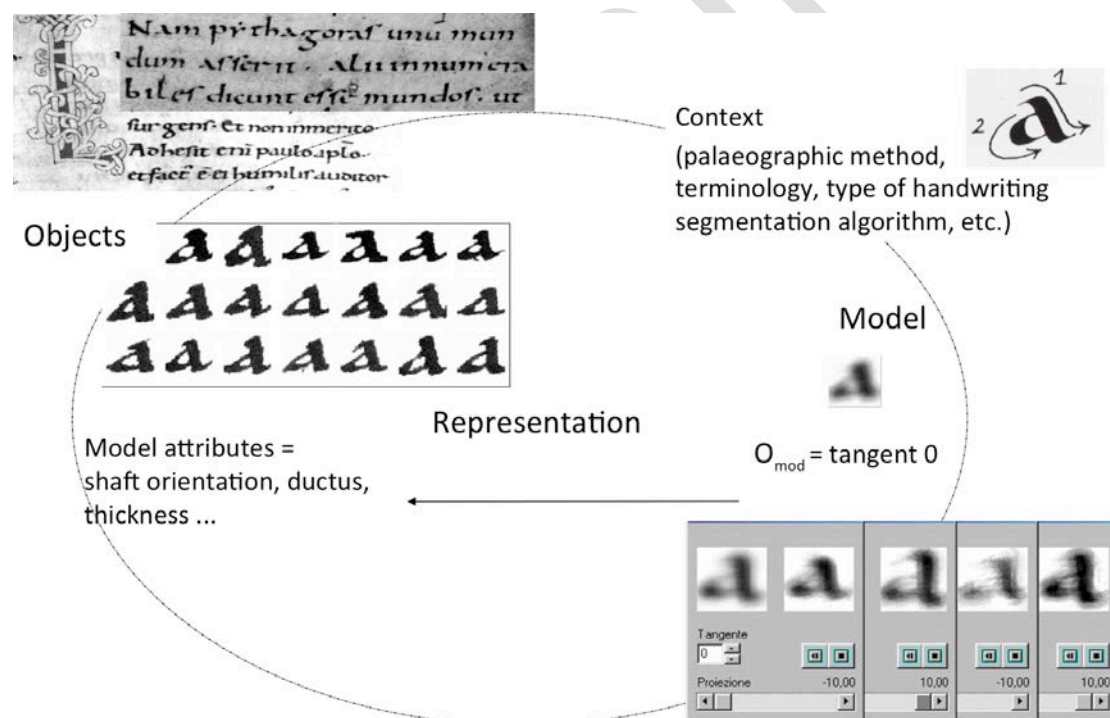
Nam pythagoras unu mundum asserit. Alii innumerabiles dicunt esse mundos. ut
furgens. Et non inmerito
Adhesit enim paulo aplo
et facies eius humilis auditor

Context
(palaeographic method, terminology, type of handwriting segmentation algorithm, etc.)

1
2

Objects

Model

Representation

Model attributes = shaft orientation, ductus, thickness ...

$O_{mod}$ = tangent 0

Tangente
0
Proiezione
-10,00
10,00
-10,00
10,00